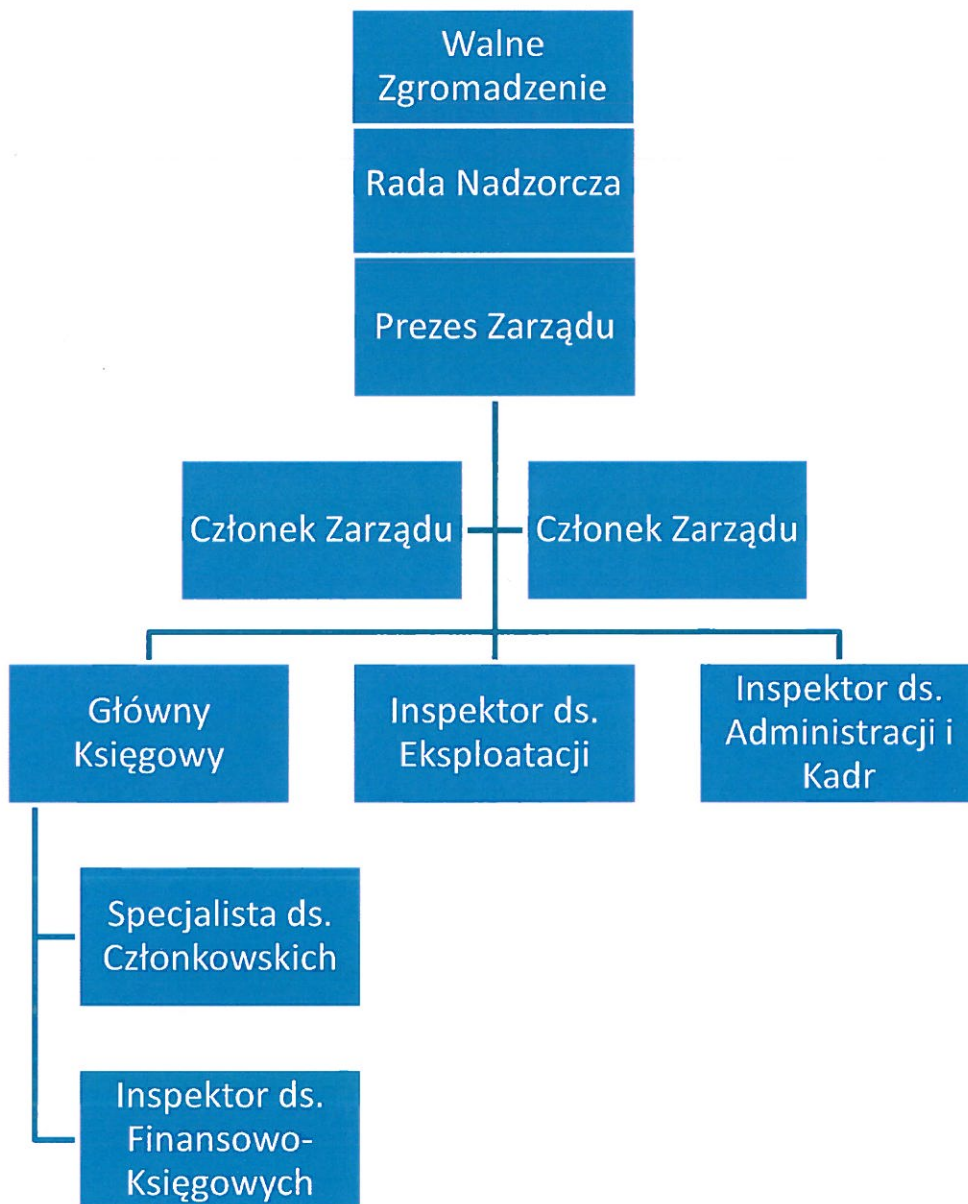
Walne Zgromadzenie

Rada Nadzorcza

Prezes Zarządu

Członek Zarządu

Członek Zarządu

Główny Księgowy

Inspektor ds. Eksploatacji

Inspektor ds. Administracji i Kadr

Specjalista ds. Członkowskich

Inspektor ds. Finansowo-Księgowych